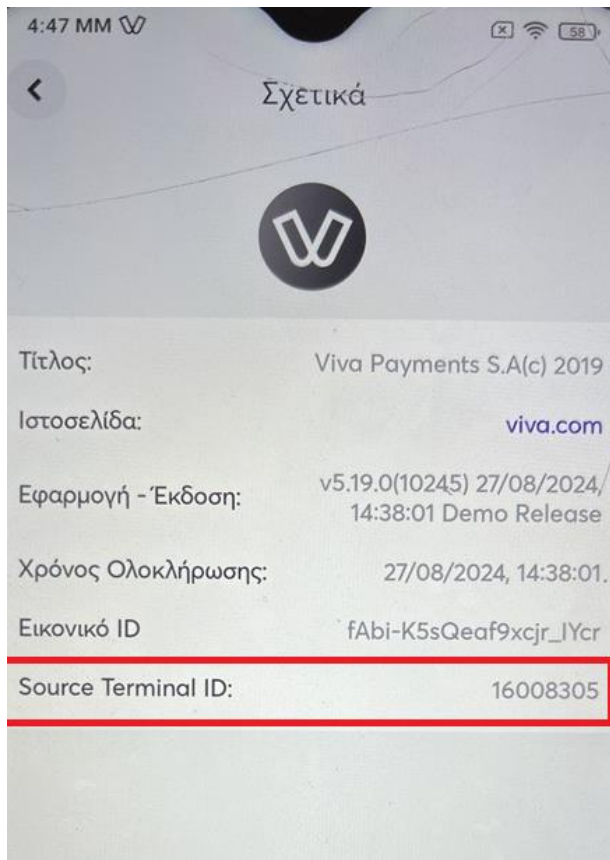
4:47 MM

58

Σχετικά

Τίτλος: Viva Payments S.A(c) 2019

Ιστοσελίδα: viva.com

Εφαρμογή - Έκδοση: v5.19.0(10245) 27/08/2024, 14:38:01 Demo Release

Χρόνος Ολοκλήρωσης: 27/08/2024, 14:38:01.

Εικονικό ID fAbi-K5sQeaf9xcjr_IYcr

Source Terminal ID: 16008305